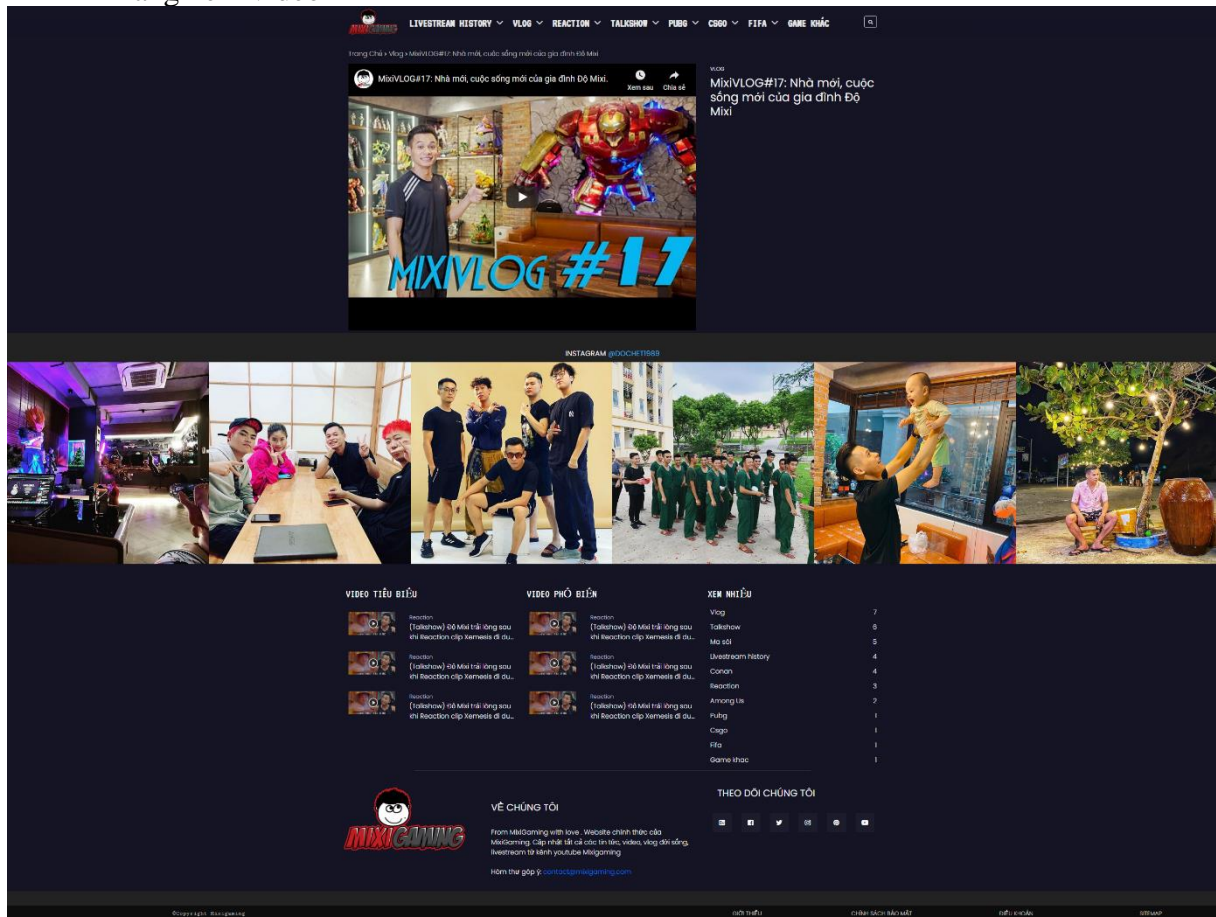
LIVESTREAM HISTORY ˅ VLOG ˅ REACTION ˅ TALKSHOW ˅ PUBG ˅ CSGO ˅ FIFA ˅ GAME KHÁC

Trang Chủ › Vlog › MixiVLOG#17: Nhà mới, cuộc sống mới của gia đình Độ Mixi

MixiVLOG#17: Nhà mới, cuộc sống mới của gia đình Độ Mixi.

Xem sau Chia sẻ

MIXIVLOG #17

VLOG

MixiVLOG#17: Nhà mới, cuộc sống mới của gia đình Độ Mixi

INSTAGRAM @DOCHET1589

VIDEO TIÊU BIỂU

Reaction
(Talkshow) Độ Mixi trải lòng sau khi Reaction clip Xemesis đi du...

Reaction
(Talkshow) Độ Mixi trải lòng sau khi Reaction clip Xemesis đi du...

Reaction
(Talkshow) Độ Mixi trải lòng sau khi Reaction clip Xemesis đi du...

VIDEO PHỔ BIẾN

Reaction
(Talkshow) Độ Mixi trải lòng sau khi Reaction clip Xemesis đi du...

Reaction
(Talkshow) Độ Mixi trải lòng sau khi Reaction clip Xemesis đi du...

Reaction
(Talkshow) Độ Mixi trải lòng sau khi Reaction clip Xemesis đi du...

XEM NHIỀU

| | |
|---|---|
| Vlog | 7 |
| Talkshow | 6 |
| Mõ sói | 5 |
| Livestream history | 4 |
| Conan | 4 |
| Reaction | 3 |
| Among Us | 2 |
| Pubg | 1 |
| Csgo | 1 |
| Fifa | 1 |
| Game khac | 1 |

MIXIGAMING

VỀ CHÚNG TÔI

From MixiGaming with love . Website chính thức của MixiGaming. Cập nhật tất cả các tin tức, video, vlog đời sống, livestream từ kênh youtube Mixigaming

Hòm thư góp ý: contact@mixigaming.com

THEO DÕI CHÚNG TÔI

©Copyright Mixigaming

GIỚI THIỆU CHÍNH SÁCH BẢO MẬT ĐIỀU KHOẢN SITEMAP